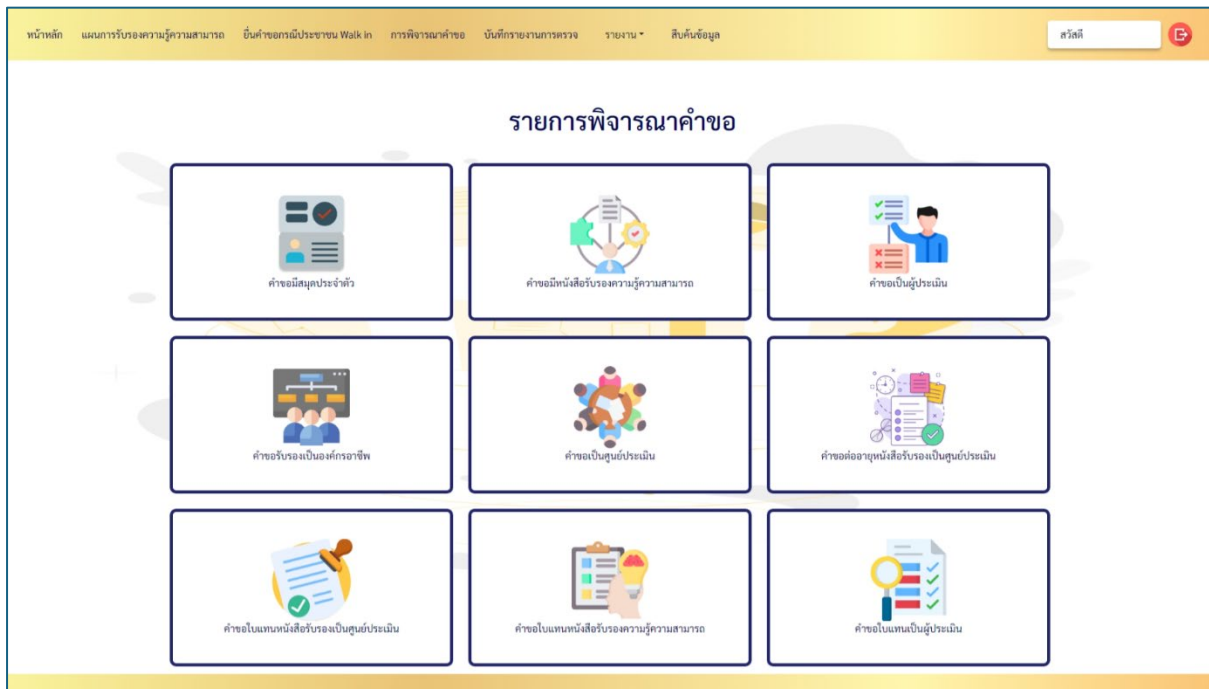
หน้าหลัก แผนการรับรองความรู้ความสามารถ ยื่นคำขอกรณีประชาชน Walk in การพิจารณาคำขอ บันทึกรายงานการตรวจ รายงาน สืบค้นข้อมูล

สวัสดี

รายการพิจารณาคำขอ

คำขอมีสมุดประจำตัว

คำขอมีหนังสือรับรองความรู้ความสามารถ

คำขอเป็นผู้ประเมิน

คำขอรับรองเป็นองค์กรอาชีพ

คำขอเป็นศูนย์ประเมิน

คำขอต่ออายุหนังสือรับรองเป็นศูนย์ประเมิน

คำขอใบแทนหนังสือรับรองเป็นศูนย์ประเมิน

คำขอใบแทนหนังสือรับรองความรู้ความสามารถ

คำขอใบแทนเป็นผู้ประเมิน